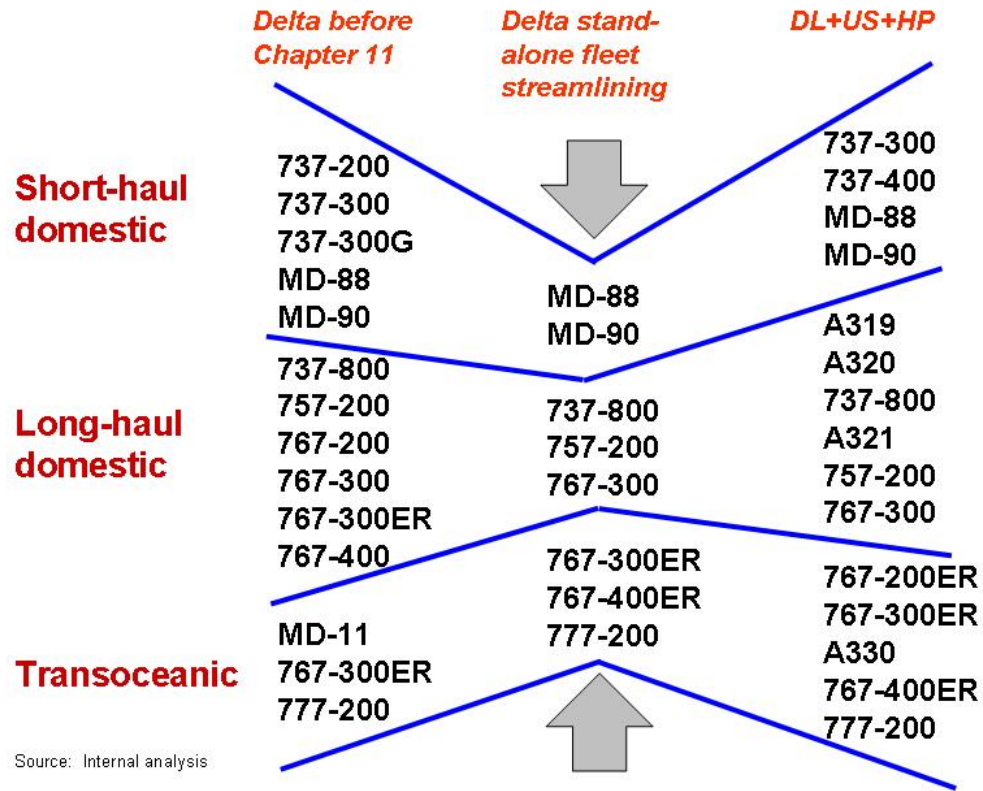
Delta before Chapter 11

Delta stand-alone fleet streamlining

DL+US+HP

Short-haul domestic

737-200
737-300
737-300G
MD-88
MD-90

MD-88
MD-90

737-300
737-400
MD-88
MD-90

Long-haul domestic

737-800
757-200
767-200
767-300
767-300ER
767-400

737-800
757-200
767-300

A319
A320
737-800
A321
757-200
767-300

Transoceanic

MD-11
767-300ER
777-200

767-300ER
767-400ER
777-200

767-200ER
767-300ER
A330
767-400ER
777-200

Source: Internal analysis